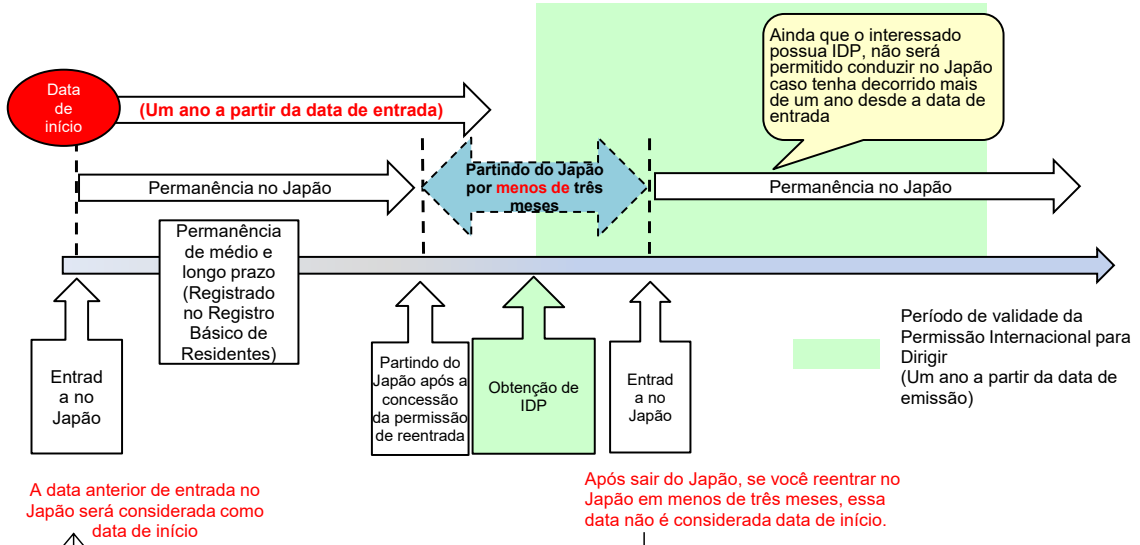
Ainda que o interessado possua IDP, não será permitido conduzir no Japão caso tenha decorrido mais de um ano desde a data de entrada

Data de início

(Um ano a partir da data de entrada)

Permanência no Japão

Partindo do Japão por menos de três meses

Permanência no Japão

Permanência de médio e longo prazo (Registrado no Registro Básico de Residentes)

Entrad a no Japão

Partindo do Japão após a concessão da permissão de reentrada

Obtenção de IDP

Entrad a no Japão

Período de validade da Permissão Internacional para Dirigir (Um ano a partir da data de emissão)

A data anterior de entrada no Japão será considerada como data de início

Após sair do Japão, se você reentrar no Japão em menos de três meses, essa data não é considerada data de início.